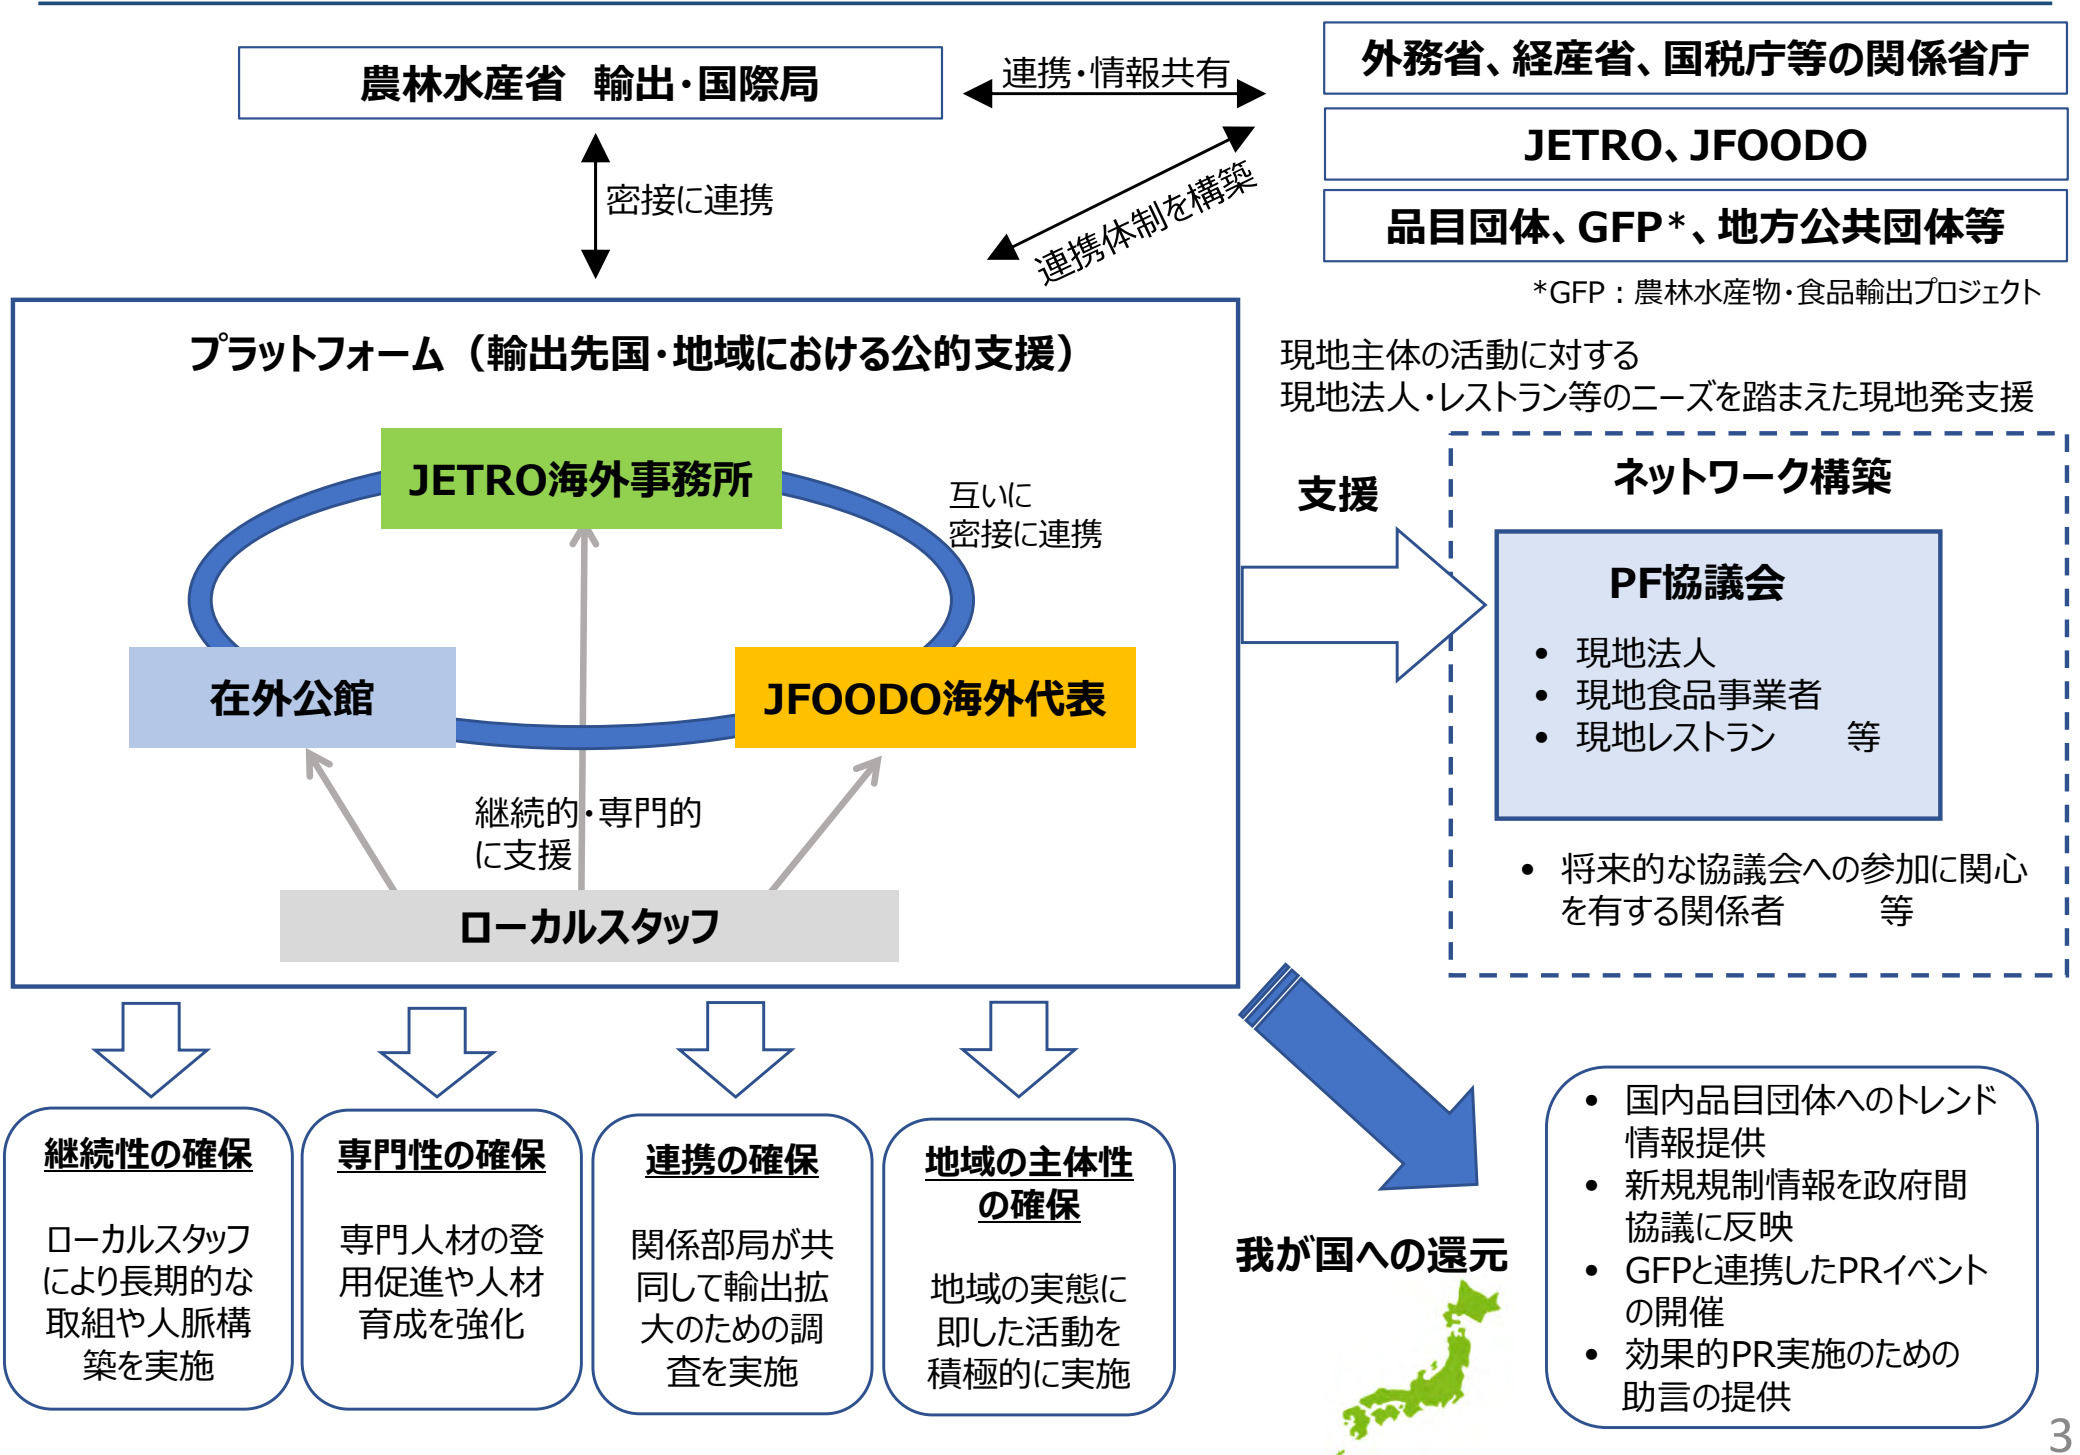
農林水産省　輸出・国際局

連携・情報共有

外務省、経産省、国税庁等の関係省庁

JETRO、JFOODO

品目団体、GFP＊、地方公共団体等

＊GFP：農林水産物・食品輸出プロジェクト

密接に連携

連携体制を構築

プラットフォーム（輸出先国・地域における公的支援）

JETRO海外事務所

互いに密接に連携

在外公館

JFOODO海外代表

継続的・専門的に支援

ローカルスタッフ

現地主体の活動に対する
現地法人・レストラン等のニーズを踏まえた現地発支援

支援

ネットワーク構築

PF協議会

- 現地法人
- 現地食品事業者
- 現地レストラン　　等

- 将来的な協議会への参加に関心を有する関係者　　等

継続性の確保

ローカルスタッフにより長期的な取組や人脈構築を実施

専門性の確保

専門人材の登用促進や人材育成を強化

連携の確保

関係部局が共同して輸出拡大のための調査を実施

地域の主体性の確保

地域の実態に即した活動を積極的に実施

我が国への還元

- 国内品目団体へのトレンド情報提供
- 新規規制情報を政府間協議に反映
- GFPと連携したPRイベントの開催
- 効果的PR実施のための助言の提供

3